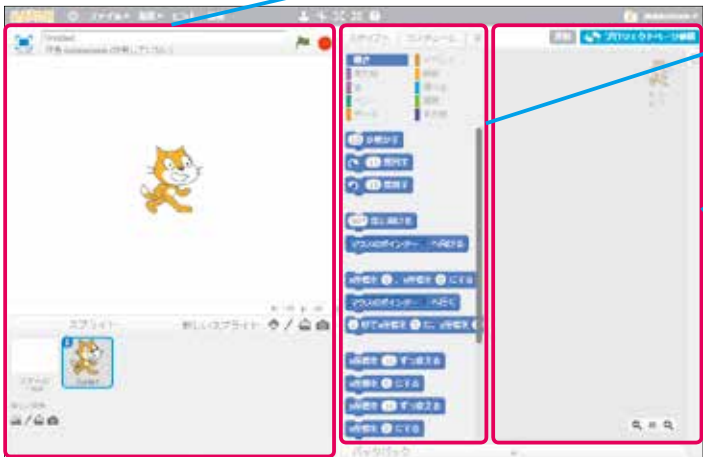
SCRATCH ファイル 編集 ヒント

Untitled
作者 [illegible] (共有していない)

スプライト 新しいスプライト:

ステージ
背景
Sprite1

新しい背景:

スクリプト コスチューム 音

動き イベント
見た目 制御
音 調べる
ペン 演算
データ その他

10 歩動かす
15 度回す
15 度回す
90 度に向ける
マウスのポインター へ向ける
x座標を 0 、y座標を 0 にする
マウスのポインター へ行く
1 秒でx座標を 0 に、y座標を 0
x座標を 10 ずつ変える
x座標を 0 にする
y座標を 10 ずつ変える
y座標を 0 にする

バックパック

共有 プロジェクトページを参照

x: 0
y: 0